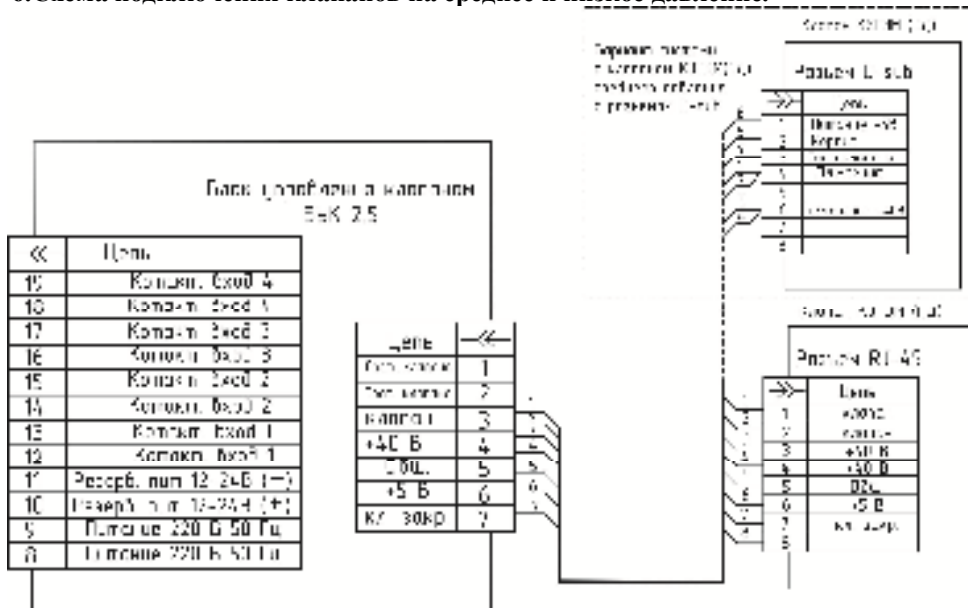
б.Схема подключения каналов на среднее и низкое давление

Блок управления клапанами БеК 2.5

| « | Цепь |
|---|---|
| 19 | Контакт. Вход 4 |
| 18 | Контакт. Вход 4 |
| 17 | Контакт. Вход 3 |
| 16 | Контакт. Вход 3 |
| 15 | Контакт. Вход 2 |
| 14 | Контакт. Вход 2 |
| 13 | Контакт. Вход 1 |
| 12 | Контакт. Вход 1 |
| 11 | Резерв. пит 12-24В (−) |
| 10 | Резерв. пит 12-24В (+) |
| 9 | Питание 220 В 50 Гц |
| 8 | Питание 220 В 50 Гц |

| Цепь | « |
|---|---|
| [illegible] | 1 |
| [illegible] | 2 |
| Клапан | 3 |
| +40 В | 4 |
| Общ. | 5 |
| +5 В | 6 |
| КЛ. Закр | 7 |

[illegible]

Разъем D-sub

| » | Цепь |
|---|---|
| 1 | Питание +5В |
| 2 | Корпус |
| 3 | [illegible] |
| 4 | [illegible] |
| 5 | |
| 6 | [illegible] |
| 7 | |
| 8 | |

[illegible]

Разъем RJ 45

| » | Цепь |
|---|---|
| 1 | +40В |
| 2 | Клапан |
| 3 | +5В |
| 4 | +40 В |
| 5 | Общ. |
| 6 | +5 В |
| 7 | Кл. закр. |
| 8 | |